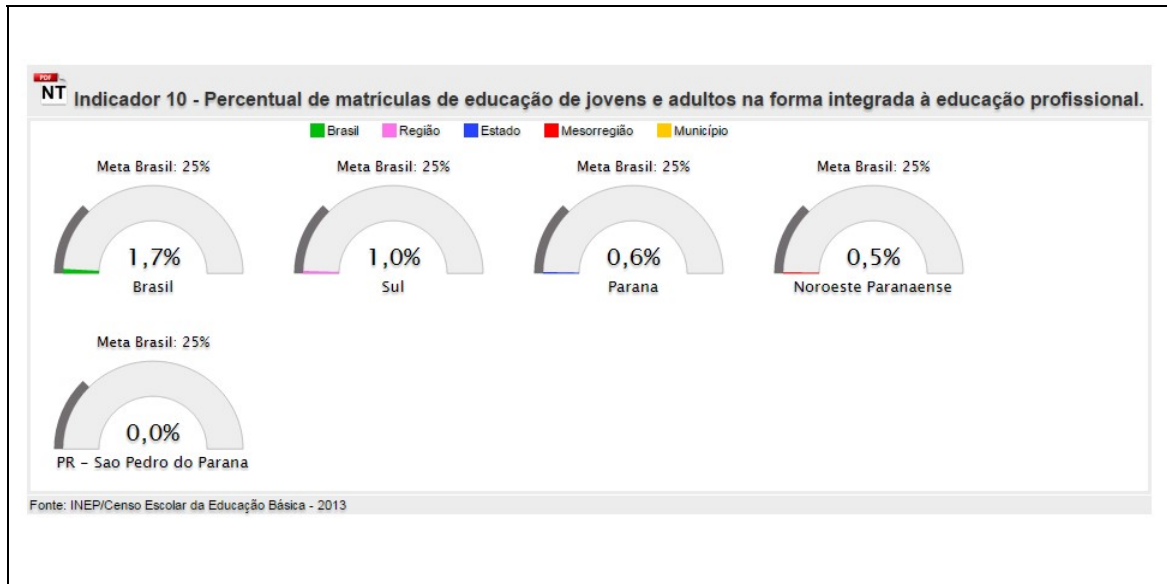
PDF
NT Indicador 10 - Percentual de matrículas de educação de jovens e adultos na forma integrada à educação profissional.

Brasil Região Estado Mesorregião Município

Meta Brasil: 25%
1,7%
Brasil

Meta Brasil: 25%
1,0%
Sul

Meta Brasil: 25%
0,6%
Parana

Meta Brasil: 25%
0,5%
Noroeste Paranaense

Meta Brasil: 25%
0,0%
PR - Sao Pedro do Parana

Fonte: INEP/Censo Escolar da Educação Básica - 2013